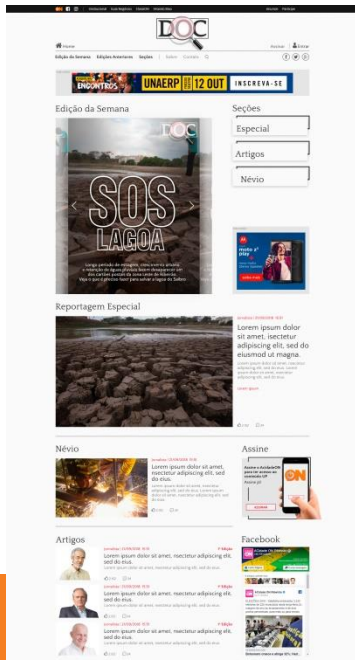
DOC

Home

Edição da Semana | Edições Anteriores | Seções

UNAERP | 12 OUT | INSCREVA-SE

ENCONTROS

Edição da Semana

Seções

Especial

Artigos

Névio

DOC

SOS LAGOA

moto x play

Reportagem Especial

Lorem ipsum dolor sit amet, isectetur adipiscing elit, sed do eiusmod ul magna.

Névio

Lorem ipsum dolor sit amet, isectetur adipiscing elit, sed do eius.

Assine

Assine o Acidade ON

Artigos

Lorem ipsum dolor sit amet, isectetur adipiscing elit, sed do eius.

Lorem ipsum dolor sit amet, isectetur adipiscing elit, sed do eius.

Lorem ipsum dolor sit amet, isectetur adipiscing elit, sed do eius.

Facebook